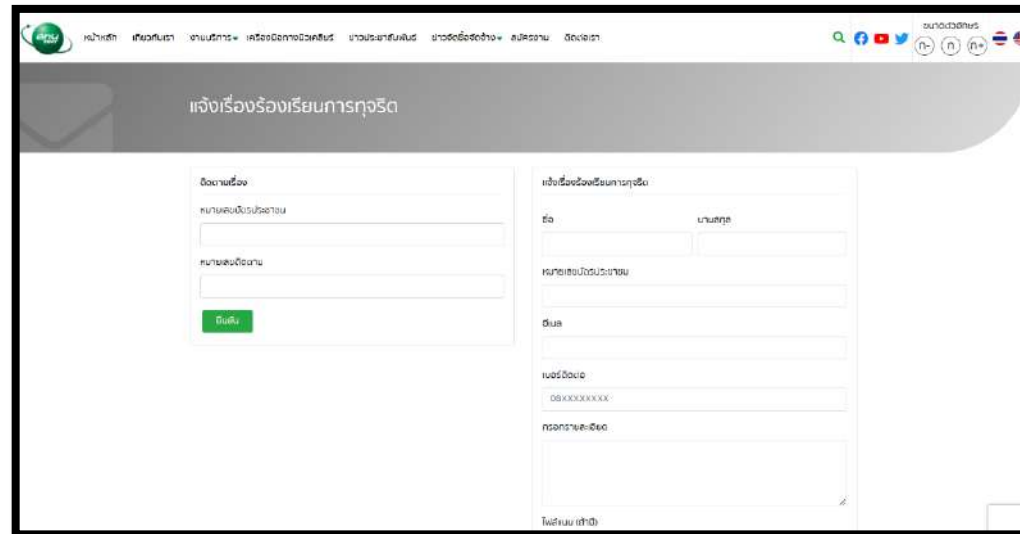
หน้าหลัก เกี่ยวกับเรา งานบริการ เครื่องมือทางนิวเคลียร์ ข่าวประชาสัมพันธ์ ข่าวจัดซื้อจัดจ้าง สมัครงาน ติดต่อเรา

ขนาดตัวอักษร

ก- ก ก+

แจ้งเรื่องร้องเรียนการทุจริต

ติดตามเรื่อง

หมายเลขบัตรประชาชน

หมายเลขติดตาม

ยืนยัน

แจ้งเรื่องร้องเรียนการทุจริต

ชื่อ

นามสกุล

หมายเลขบัตรประชาชน

อีเมล

เบอร์ติดต่อ

08XXXXXXXX

กรอกรายละเอียด

ไฟล์แนบ (ถ้ามี)